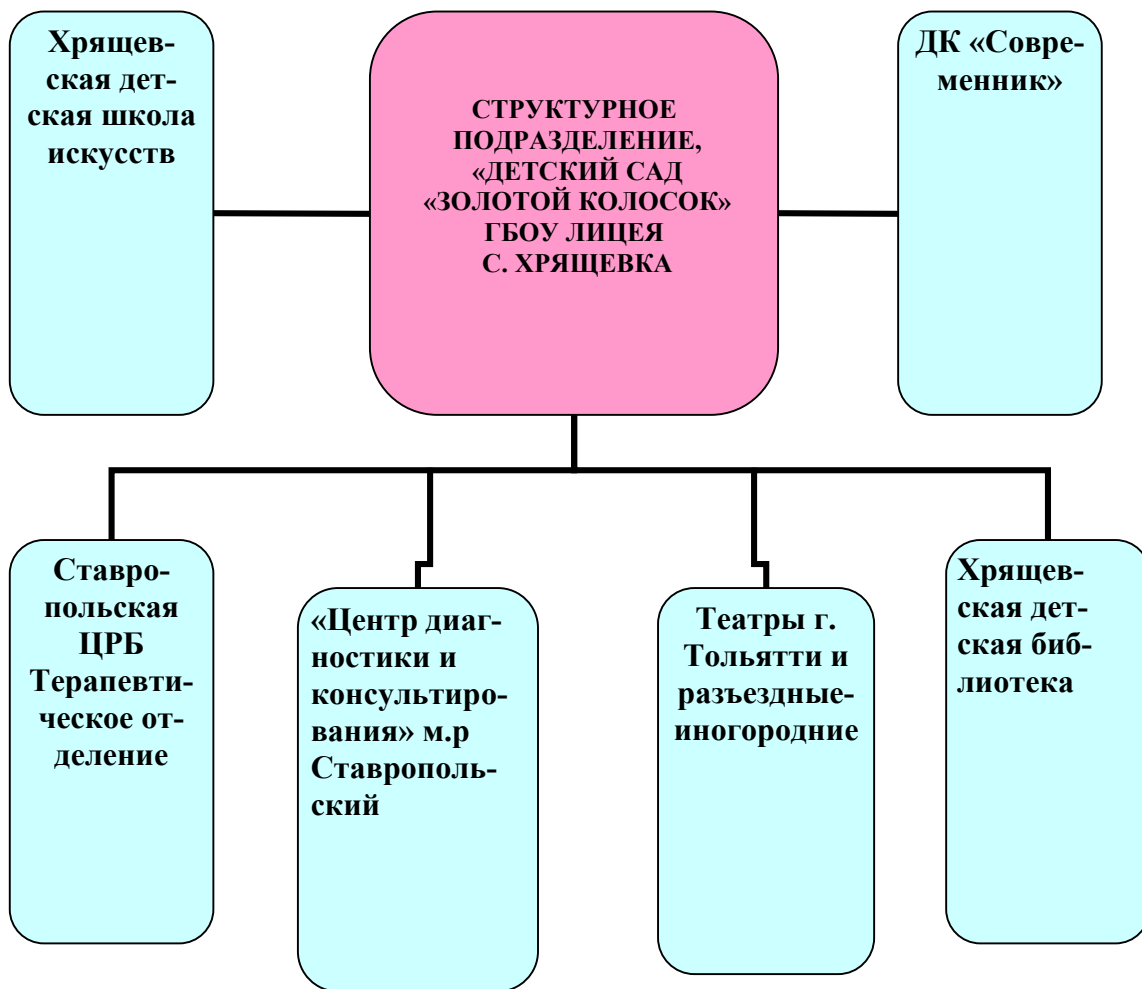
Хрящевская детская школа искусств

СТРУКТУРНОЕ ПОДРАЗДЕЛЕНИЕ, «ДЕТСКИЙ САД «ЗОЛОТОЙ КОЛОСОК» ГБОУ ЛИЦЕЯ С. ХРЯЩЕВКА

ДК «Современник»

Ставропольская ЦРБ Терапевтическое отделение

«Центр диагностики и консультирования» м.р Ставропольский

Театры г. Тольятти и разъездные-иногородние

Хрящевская детская библиотека